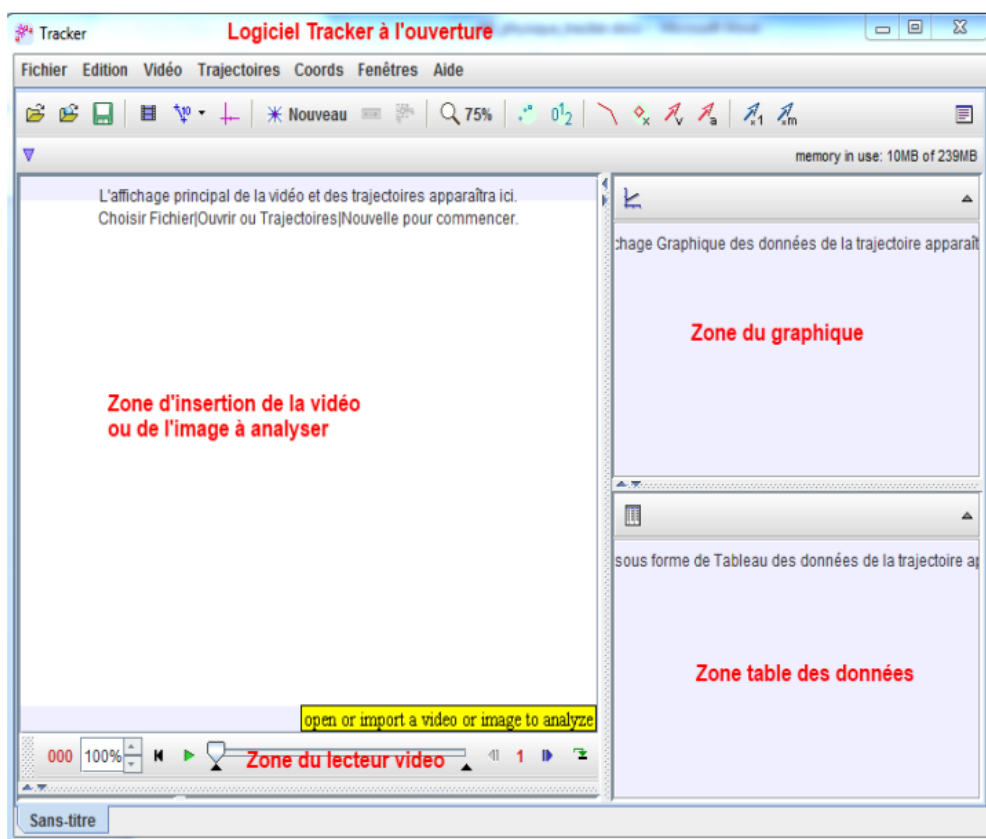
Tracker

Logiciel Tracker à l'ouverture

Fichier Edition Vidéo Trajectoires Coords Fenêtres Aide

Nouveau

75%

memory in use: 10MB of 239MB

L'affichage principal de la vidéo et des trajectoires apparaîtra ici.
Choisir Fichier|Ouvrir ou Trajectoires|Nouvelle pour commencer.

Zone d'insertion de la vidéo
ou de l'image à analyser

open or import a video or image to analyze

000 100%

Zone du lecteur video

1

chage Graphique des données de la trajectoire apparaît

Zone du graphique

sous forme de Tableau des données de la trajectoire ap

Zone table des données

Sans-titre